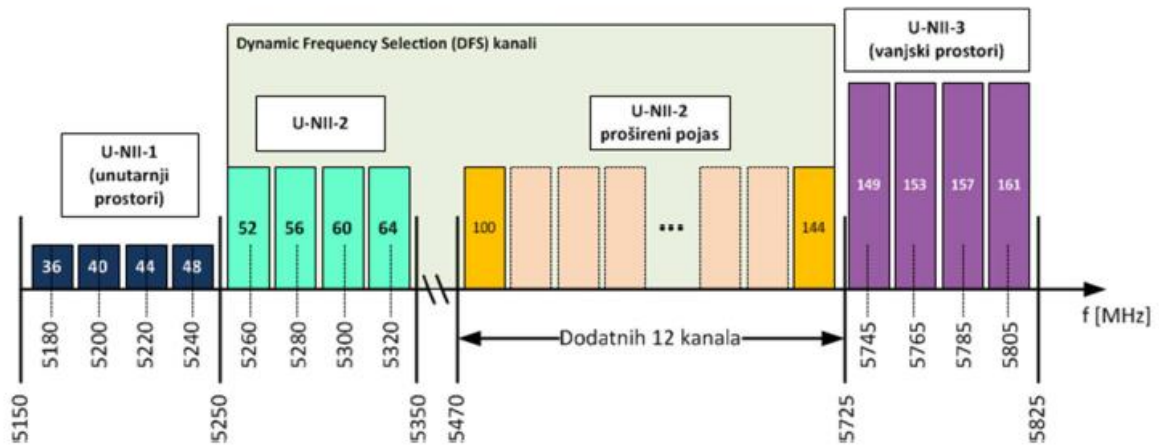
Dynamic Frequency Selection (DFS) kanali

U-NII-3 (vanjski prostori)

U-NII-2

U-NII-2 prošireni pojas

U-NII-1 (unutarnji prostori)

36 40 44 48

52 56 60 64

100 ... 144

149 153 157 161

f [MHz]

5180 5200 5220 5240

5260 5280 5300 5320

Dodatnih 12 kanala

5745 5765 5785 5805

5150 5250 5350 5470 5725 5825